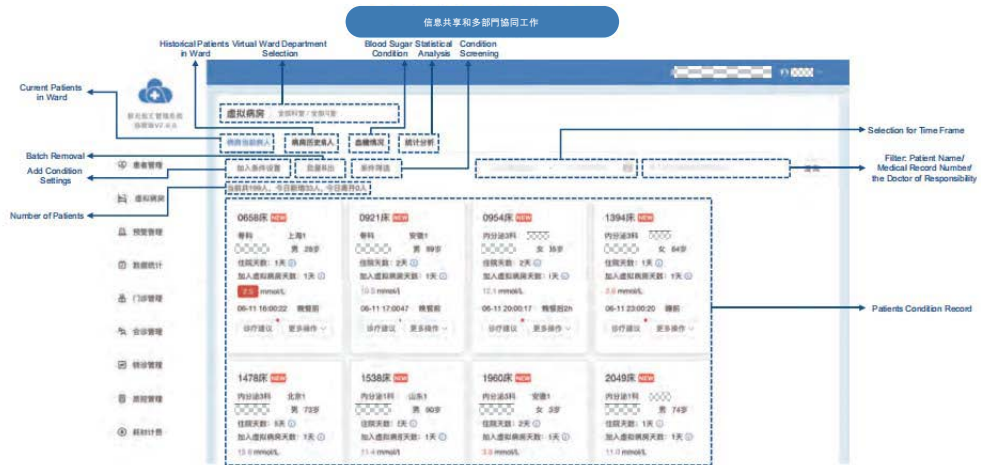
信息共享和多部門協同工作

Historical Patients in Ward

Virtual Ward Department Selection

Blood Sugar Condition

Statistical Analysis

Condition Screening

Current Patients in Ward

Batch Removal

Add Condition Settings

Number of Patients

Selection for Time Frame

Filter: Patient Name/ Medical Record Number/ the Doctor of Responsibility

Patients Condition Record

虚拟病房

病房当前病人

病房历史病人

血糖情况

统计分析

加入条件设置

批量移出

条件筛选

患者管理

虚拟病房

预警管理

数据统计

门诊管理

会诊管理

转诊管理

质控管理

耗材计费

0658床 NEW

0921床 NEW

0954床 NEW

1394床 NEW

住院天数：1天

住院天数：2天

加入虚拟病房天数：1天

诊疗建议

更多操作

1478床 NEW

1538床 NEW

1960床 NEW

2049床 NEW

mmol/L